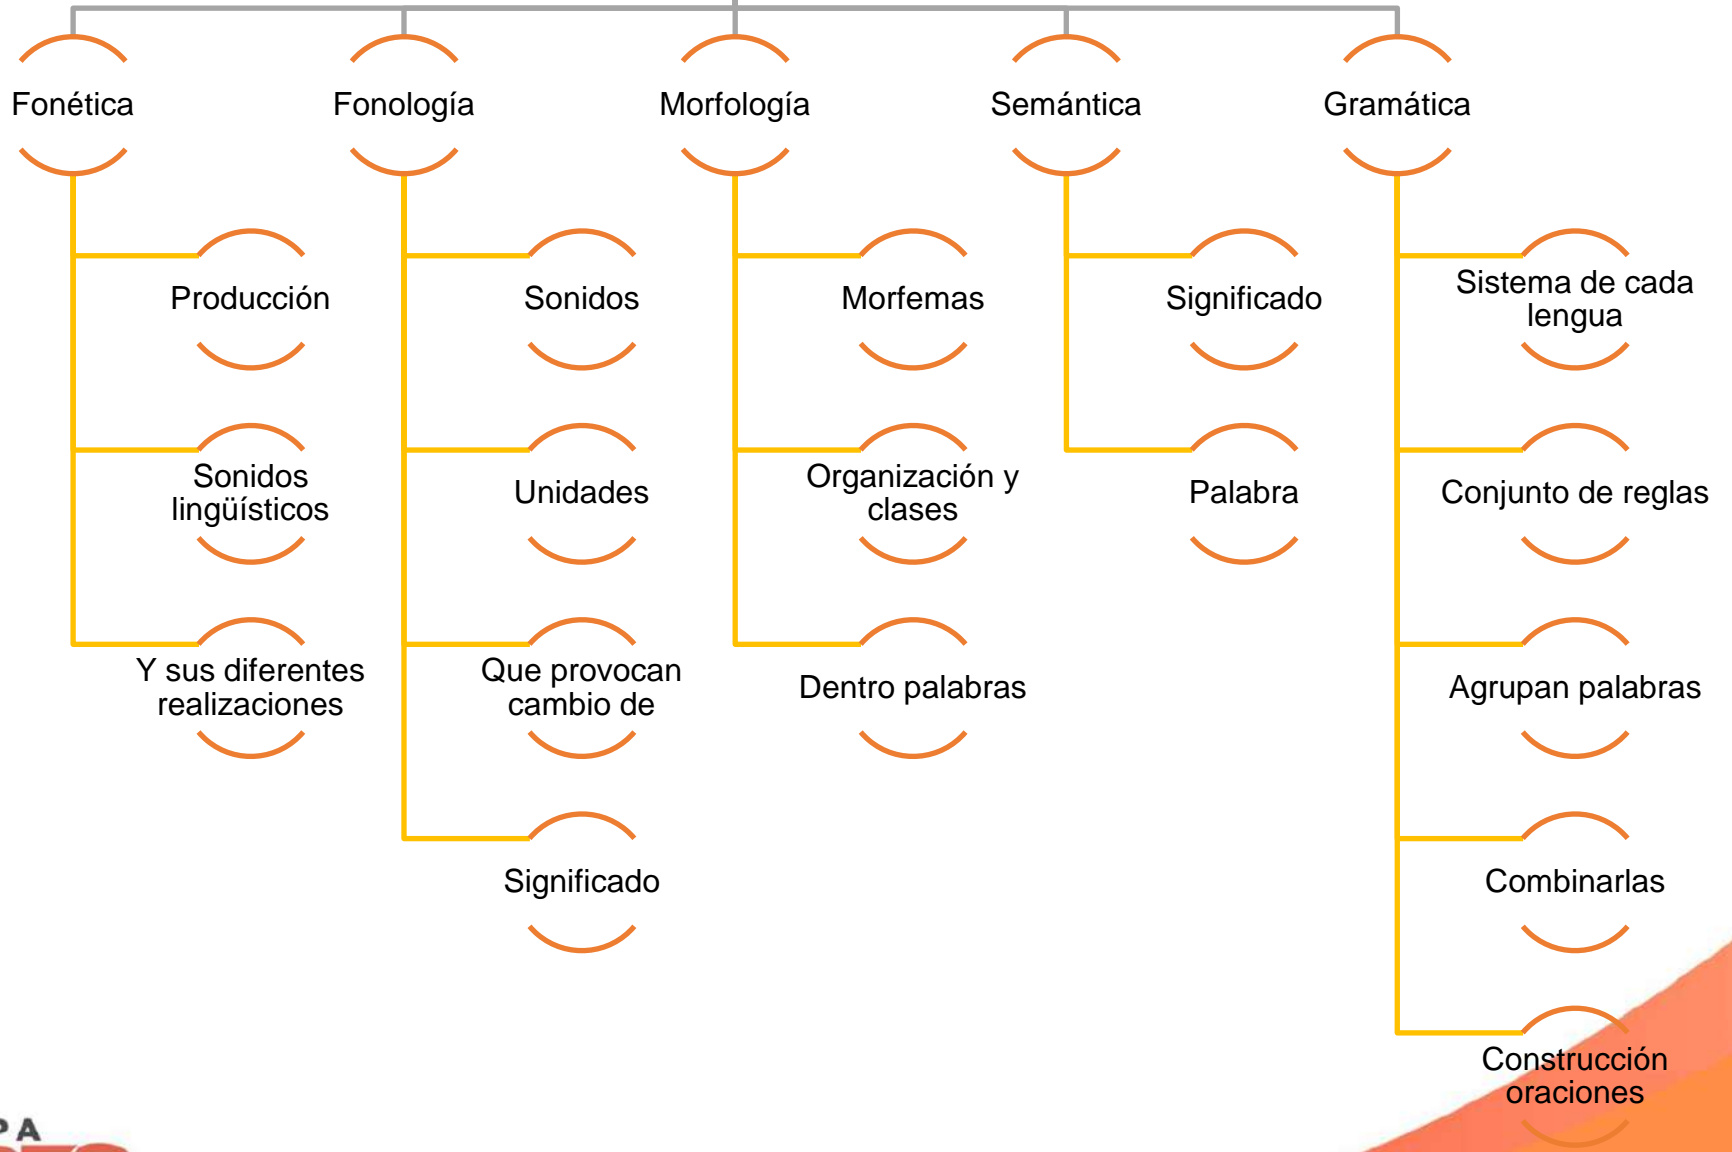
Fonética

Producción

Sonidos lingüísticos

Y sus diferentes realizaciones

Fonología

Sonidos

Unidades

Que provocan cambio de

Significado

Morfología

Morfemas

Organización y clases

Dentro palabras

Semántica

Significado

Palabra

Gramática

Sistema de cada lengua

Conjunto de reglas

Agrupan palabras

Combinarlas

Construcción oraciones

PA